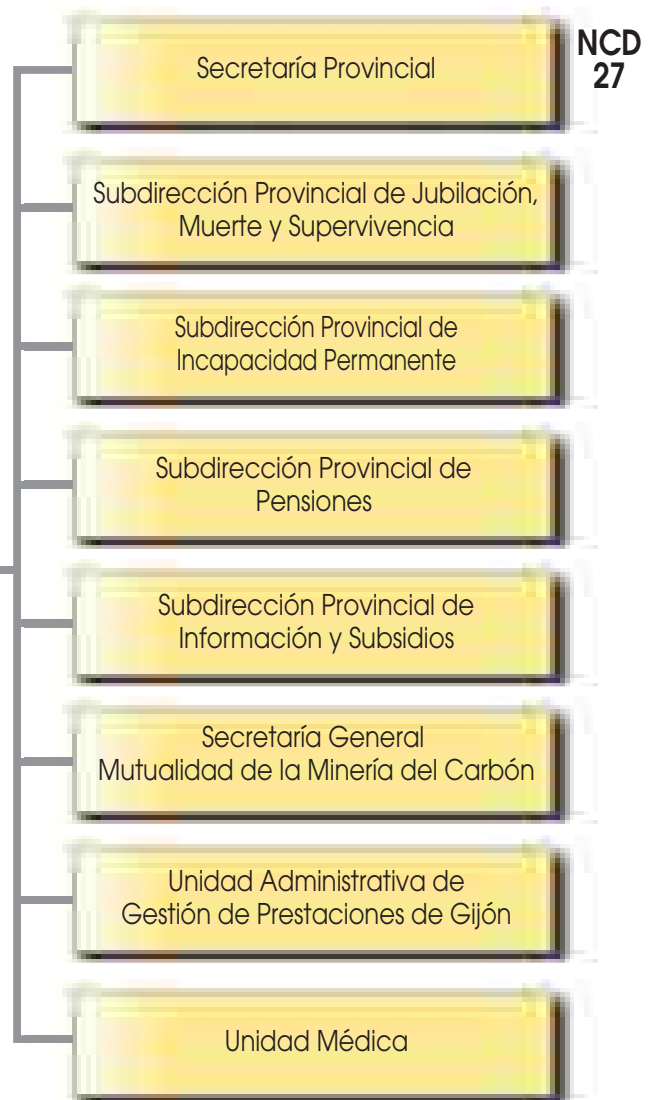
Secretaría Provincial

NCD 27

Subdirección Provincial de Jubilación, Muerte y Supervivencia

Subdirección Provincial de Incapacidad Permanente

Subdirección Provincial de Pensiones

Subdirección Provincial de Información y Subsidios

Secretaría General Mutualidad de la Minería del Carbón

Unidad Administrativa de Gestión de Prestaciones de Gijón

Unidad Médica